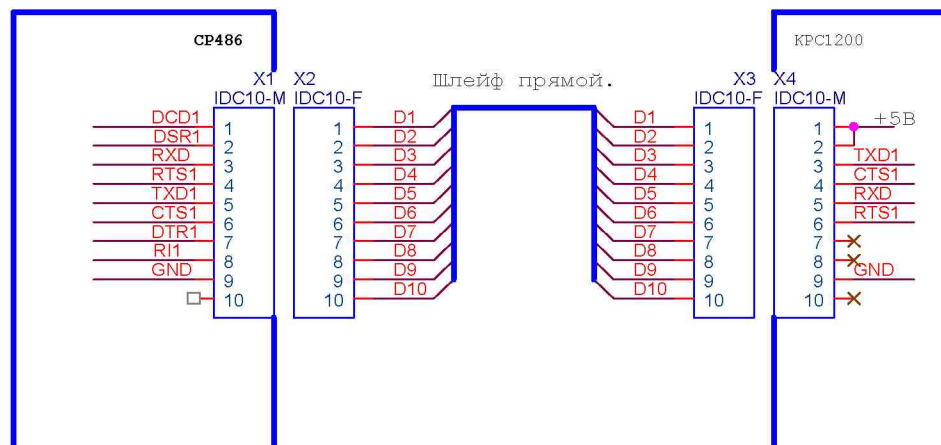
CP486

X1
IDC10-M

DCD1 1
DSR1 2
RXD 3
RTS1 4
TXD1 5
CTS1 6
DTR1 7
RI1 8
GND 9
10

X2
IDC10-F

1 D1
2 D2
3 D3
4 D4
5 D5
6 D6
7 D7
8 D8
9 D9
10 D10

Шлейф прямой.

X3
IDC10-F

D1 1
D2 2
D3 3
D4 4
D5 5
D6 6
D7 7
D8 8
D9 9
D10 10

KPC1200

X4
IDC10-M

1 +5B
2
3 TXD1
4 CTS1
5 RXD
6 RTS1
7
8
9 GND
10